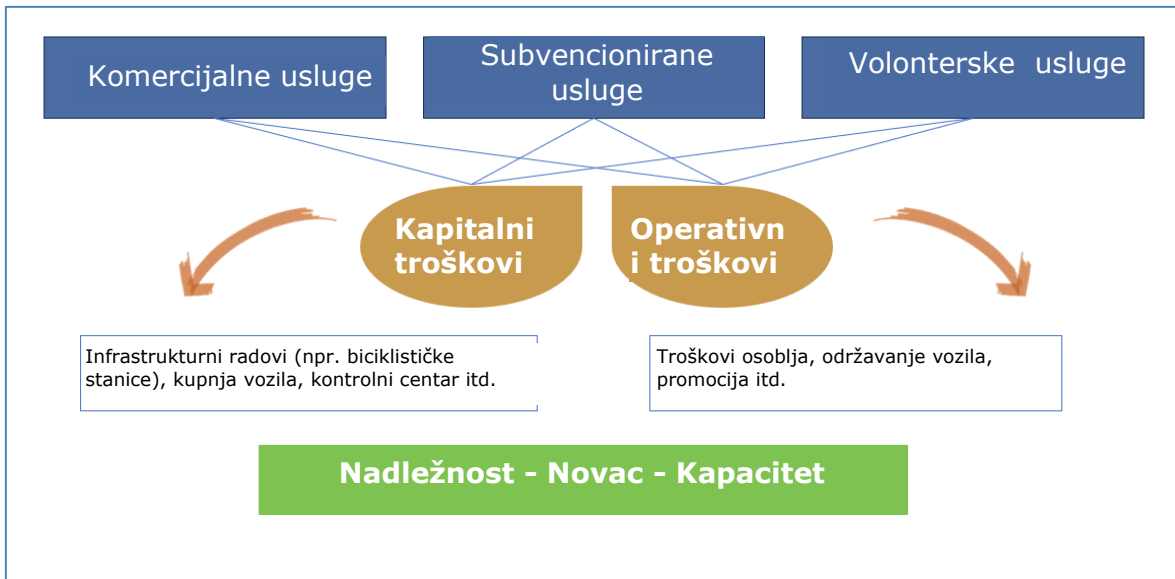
Komercijalne usluge

Subvencionirane usluge

Volonterske usluge

Kapitalni troškovi

Operativn i troškovi

Infrastrukturni radovi (npr. biciklističke stanice), kupnja vozila, kontrolni centar itd.

Troškovi osoblja, održavanje vozila, promocija itd.

Nadležnost - Novac - Kapacitet